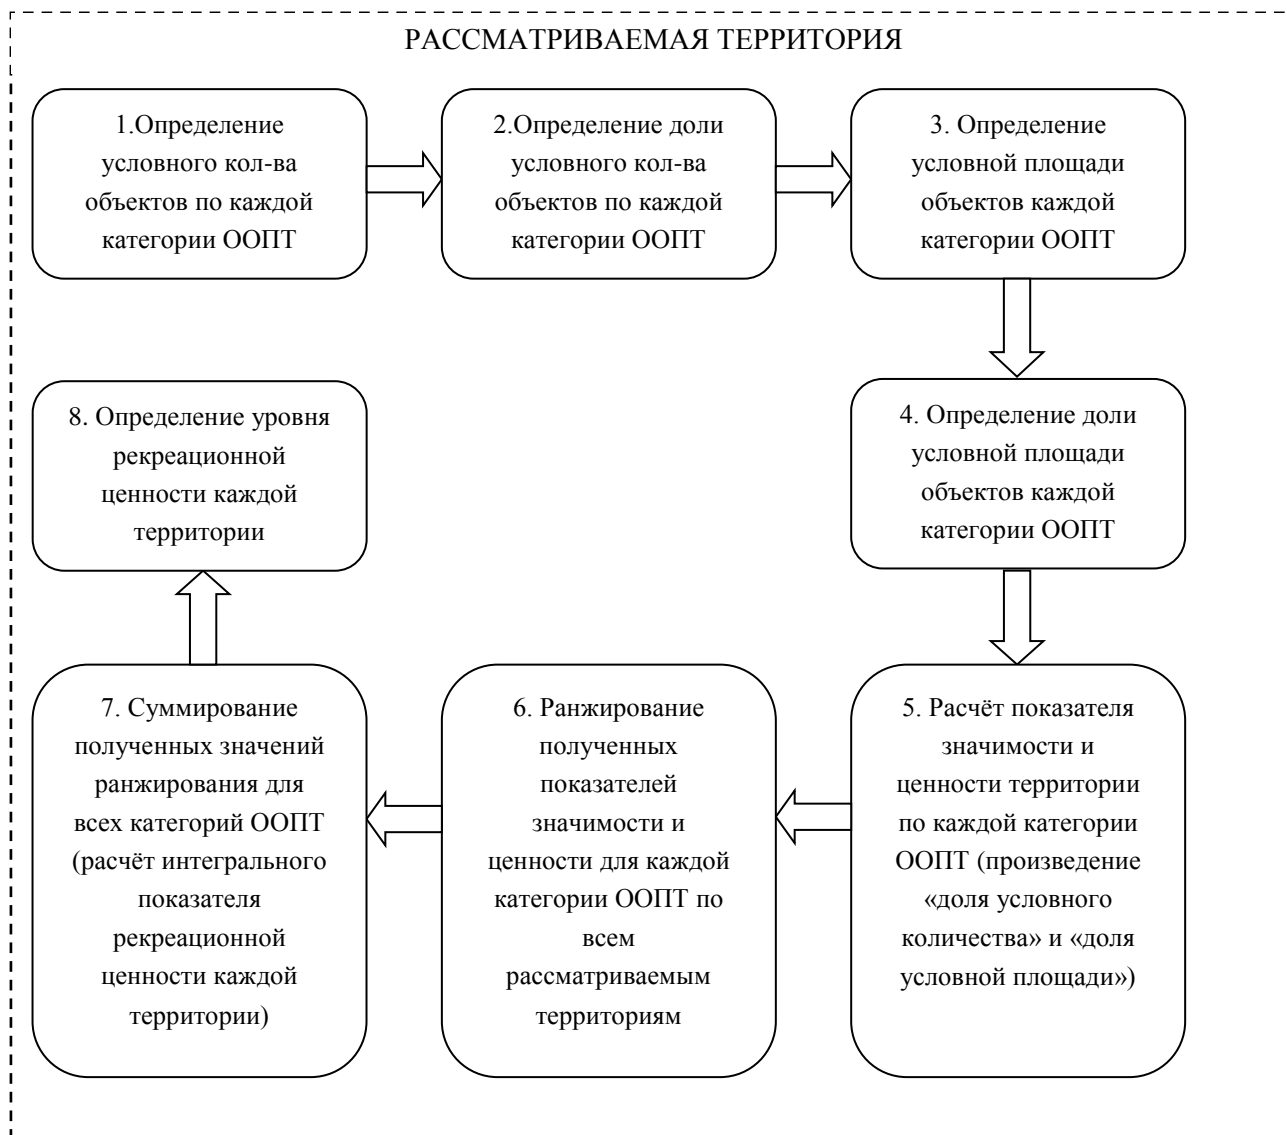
РАССМАТРИВАЕМАЯ ТЕРРИТОРИЯ

1.Определение условного кол-ва объектов по каждой категории ООПТ

2.Определение доли условного кол-ва объектов по каждой категории ООПТ

3. Определение условной площади объектов каждой категории ООПТ

4. Определение доли условной площади объектов каждой категории ООПТ

5. Расчёт показателя значимости и ценности территории по каждой категории ООПТ (произведение «доля условного количества» и «доля условной площади»)

6. Ранжирование полученных показателей значимости и ценности для каждой категории ООПТ по всем рассматриваемым территориям

7. Суммирование полученных значений ранжирования для всех категорий ООПТ (расчёт интегрального показателя рекреационной ценности каждой территории)

8. Определение уровня рекреационной ценности каждой территории